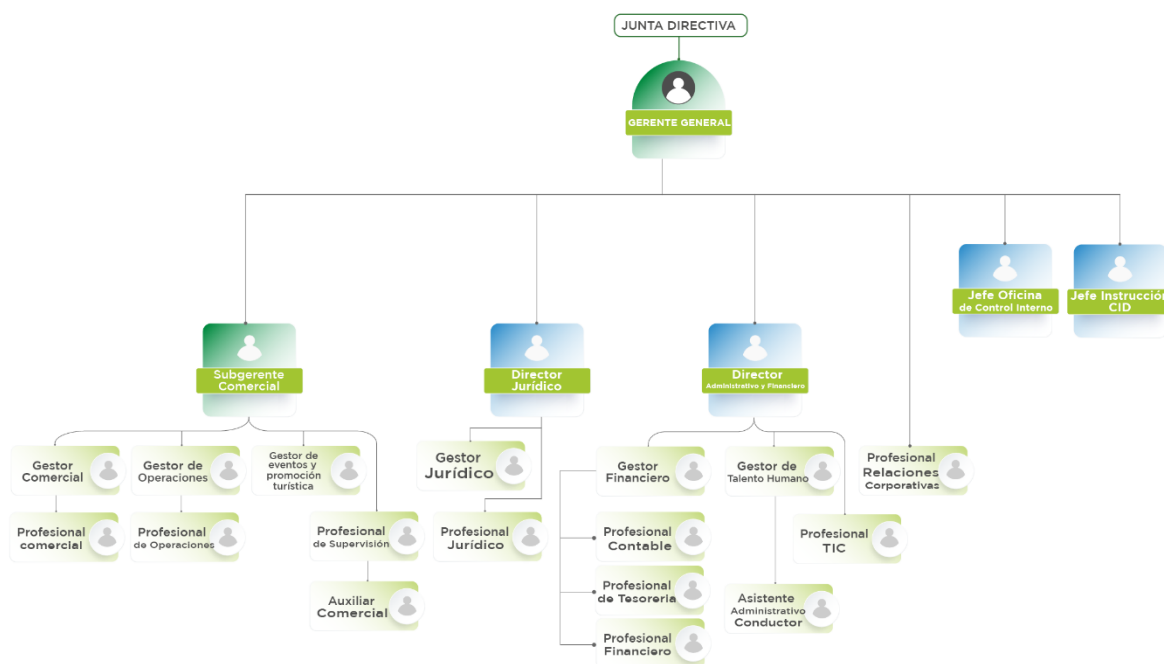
JUNTA DIRECTIVA

GERENTE GENERAL

Jefe Oficina de Control Interno

Jefe Instrucción CID

Subgerente Comercial

Director Jurídico

Director Administrativo y Financiero

Gestor Comercial

Gestor de Operaciones

Gestor de eventos y promoción turística

Profesional comercial

Profesional de Operaciones

Profesional de Supervisión

Auxiliar Comercial

Gestor Jurídico

Profesional Jurídico

Gestor Financiero

Profesional Contable

Profesional de Tesorería

Profesional Financiero

Gestor de Talento Humano

Asistente Administrativo Conductor

Profesional TIC

Profesional Relaciones Corporativas